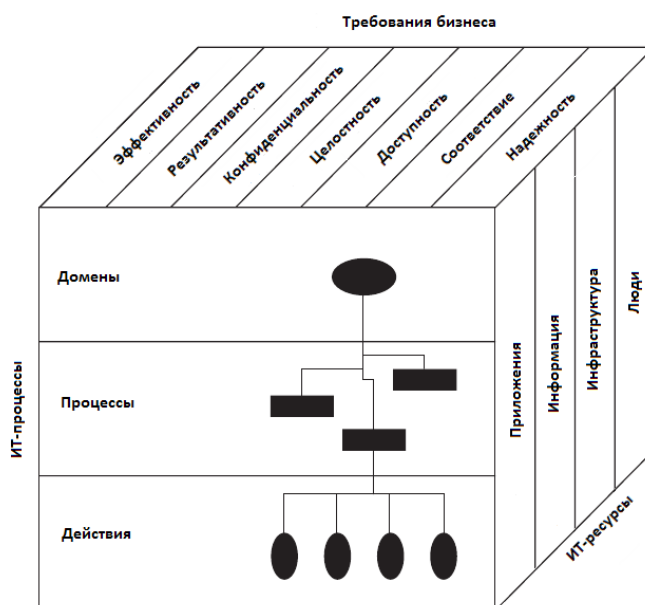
Требования бизнеса

Эффективность
Результативность
Конфиденциальность
Целостность
Доступность
Соответствие
Надежность

ИТ-процессы

Домены

Процессы

Действия

Приложения
Информация
Инфраструктура
Люди

ИТ-ресурсы